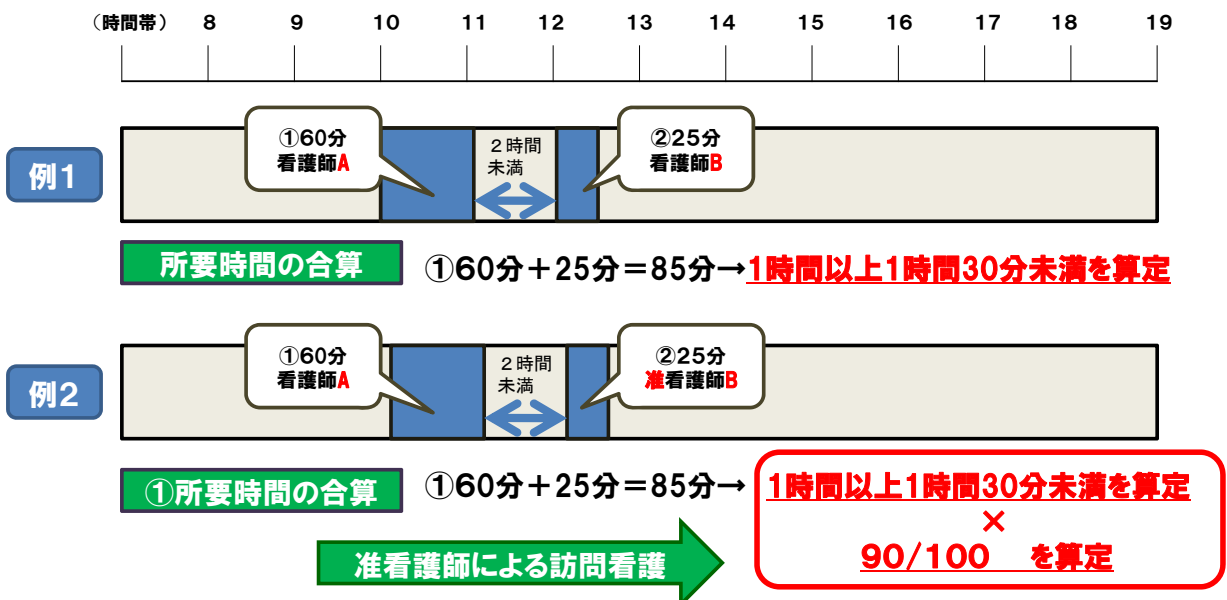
（時間帯） 8 9 10 11 12 13 14 15 16 17 18 19

例1

①60分
看護師A

２時間
未満

②25分
看護師B

所要時間の合算

①60分＋25分＝85分→1時間以上1時間30分未満を算定

例2

①60分
看護師A

２時間
未満

②25分
准看護師B

①所要時間の合算

①60分＋25分＝85分→

1時間以上1時間30分未満を算定
×
90/100　を算定

准看護師による訪問看護